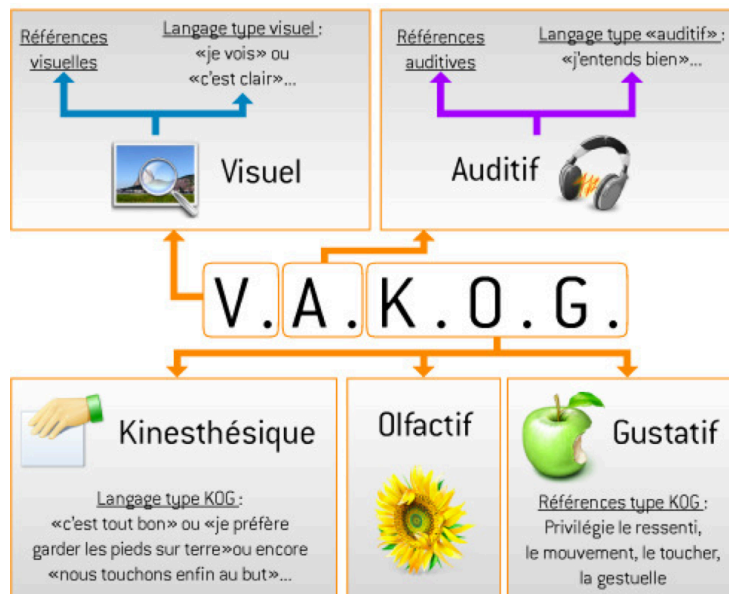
Références visuelles

Langage type visuel : «je vois» ou «c'est clair»...

Visuel

Références auditives

Langage type «auditif» : «j'entends bien»...

Auditif

V. A. K. O. G.

Kinesthésique

Langage type KOG : «c'est tout bon» ou «je préfère garder les pieds sur terre»ou encore «nous touchons enfin au but»...

Olfactif

Gustatif

Références type KOG : Privilégie le ressenti, le mouvement, le toucher, la gestuelle